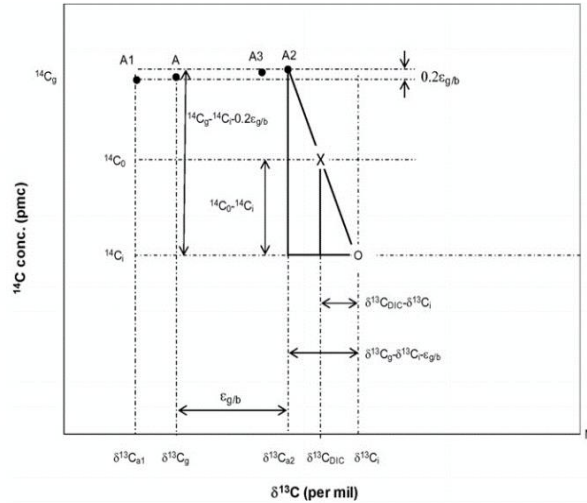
A1
A
A3
A2
$^{14}C_g$
$0.2\varepsilon_{g/b}$
$^{14}C_g$-$^{14}C_i$-$0.2\varepsilon_{g/b}$
$^{14}C_0$
X
$^{14}C_0$-$^{14}C_i$
$^{14}C_i$
O
$\delta^{13}C_{DIC}$-$\delta^{13}C_i$
$\delta^{13}C_g$-$\delta^{13}C_i$-$\varepsilon_{g/b}$
$\varepsilon_{g/b}$
$^{14}$C conc. (pmc)
$\delta^{13}C_{a1}$
$\delta^{13}C_g$
$\delta^{13}C_{a2}$
$\delta^{13}C_{DIC}$
$\delta^{13}C_i$
$\delta^{13}$C (per mil)